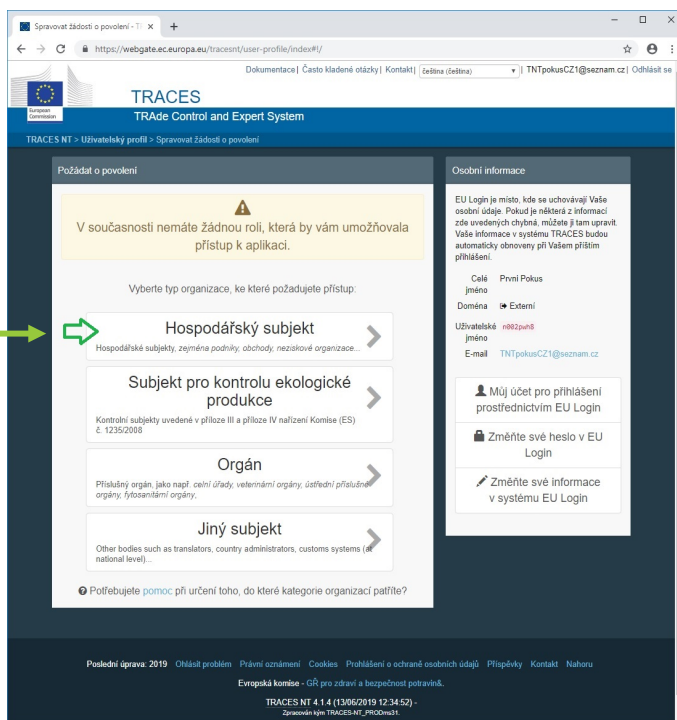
Spravovat žádosti o povolení - TI ×
+
https://webgate.ec.europa.eu/tracesnt/user-profile/index#!/

Dokumentace | Často kladené otázky | Kontakt | čeština (čeština) | TNTpokusCZ1@seznam.cz | Odhlásit se

European Commission
TRACES
TRAde Control and Expert System

TRACES NT > Uživatelský profil > Spravovat žádosti o povolení

Požádat o povolení

V současnosti nemáte žádnou roli, která by vám umožňovala přístup k aplikaci.

Vyberte typ organizace, ke které požadujete přístup:

Hospodářský subjekt
Hospodářské subjekty, zejména podniky, obchody, neziskové organizace...

Subjekt pro kontrolu ekologické produkce
Kontrolní subjekty uvedené v příloze III a příloze IV nařízení Komise (ES) č. 1235/2008

Orgán
Příslušný orgán, jako např. celní úřady, veterinární orgány, ústřední příslušné orgány, fytosanitární orgány,

Jiný subjekt
Other bodies such as translators, country administrators, customs systems (at national level)...

Potřebujete pomoc při určení toho, do které kategorie organizací patříte?

Osobní informace

EU Login je místo, kde se uchovávají Vaše osobní údaje. Pokud je některá z informací zde uvedených chybná, můžete ji tam upravit. Vaše informace v systému TRACES budou automaticky obnoveny při Vašem příštím přihlášení.

Celé jméno: První Pokus
Doména: Externí
Uživatelské jméno: n002pwh8
E-mail: TNTpokusCZ1@seznam.cz

Můj účet pro přihlášení prostřednictvím EU Login
Změňte své heslo v EU Login
Změňte své informace v systému EU Login

Poslední úprava: 2019 Ohlásit problém Právní oznámení Cookies Prohlášení o ochraně osobních údajů Příspěvky Kontakt Nahoru
Evropská komise - GŘ pro zdraví a bezpečnost potravin&.
TRACES NT 4.1.4 (13/06/2019 12:34:52) -
Zpracován kým TRACES-NT_PRODms31.